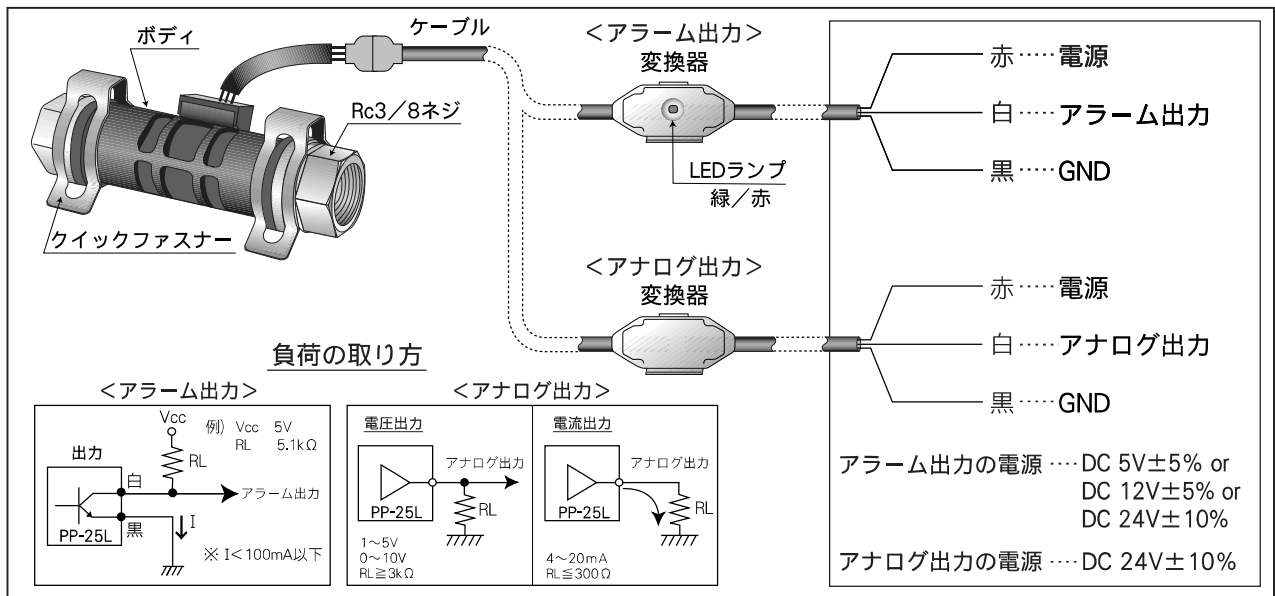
ボディ

ケーブル

Rc3／8ネジ

クイックファスナー

<アラーム出力>
変換器

LEDランプ
緑／赤

<アナログ出力>
変換器

赤……電源
白……アラーム出力
黒……GND

赤……電源
白……アナログ出力
黒……GND

アラーム出力の電源 ……DC 5V±5% or DC 12V±5% or DC 24V±10%

アナログ出力の電源 ……DC 24V±10%

負荷の取り方

<アラーム出力>

Vcc
例) Vcc 5V
RL 5.1kΩ

出力
RL
白
アラーム出力
黒
I
PP-25L
※ I<100mA以下

<アナログ出力>

電圧出力
アナログ出力
PP-25L
RL
1～5V
0～10V
RL≧3kΩ

電流出力
アナログ出力
PP-25L
RL
4～20mA
RL≦300Ω